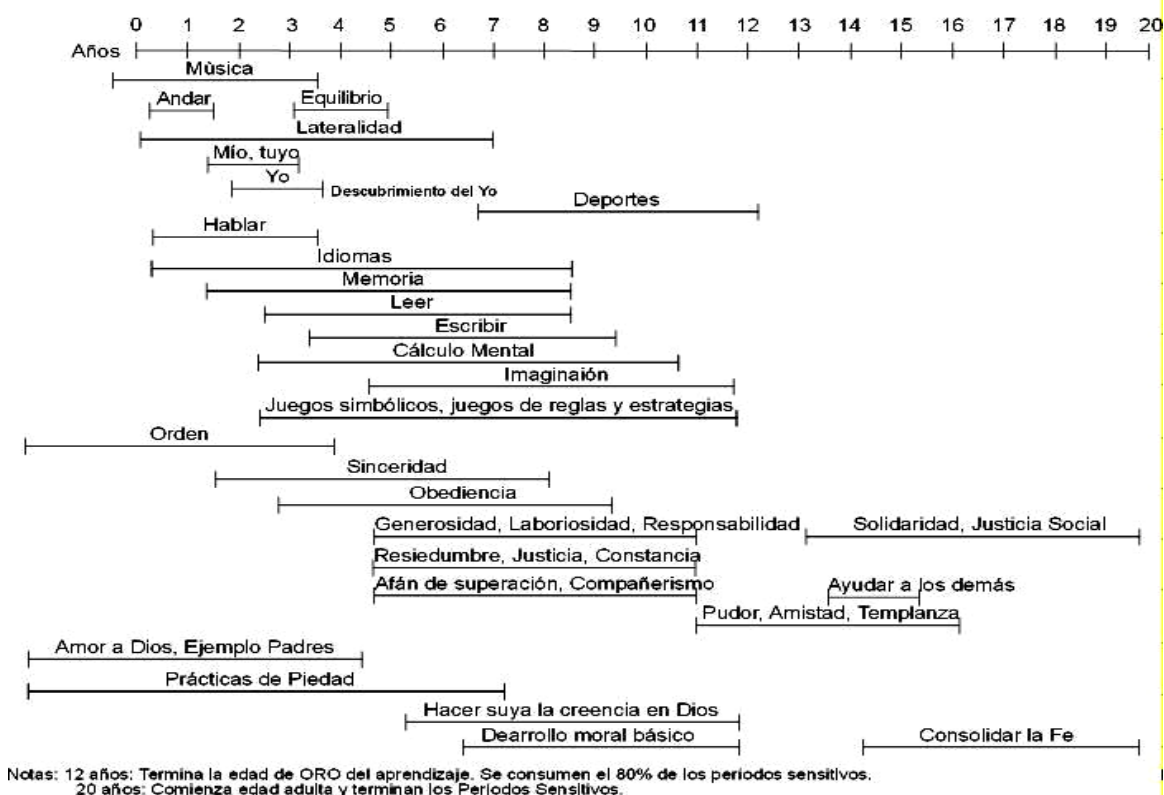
0 1 2 3 4 5 6 7 8 9 10 11 12 13 14 15 16 17 18 19 20
Años

Mùsica
Andar
Equilibrio
Lateralidad
Mío, tuyo
Yo
Descubrimiento del Yo
Deportes
Hablar
Idiomas
Memoria
Leer
Escribir
Cálculo Mental
Imaginaión
Juegos simbólicos, juegos de reglas y estrategias
Orden
Sinceridad
Obediencia
Generosidad, Laboriosidad, Responsabilidad
Solidaridad, Justicia Social
Resiedumbre, Justicia, Constancia
Afán de superación, Compañerismo
Ayudar a los demás
Pudor, Amistad, Templanza
Amor a Dios, Ejemplo Padres
Prácticas de Piedad
Hacer suya la creencia en Dios
Dearrollo moral básico
Consolidar la Fe

Notas: 12 años: Termina la edad de ORO del aprendizaje. Se consumen el 80% de los periodos sensitivos.
20 años: Comienza edad adulta y terminan los Periodos Sensitivos.